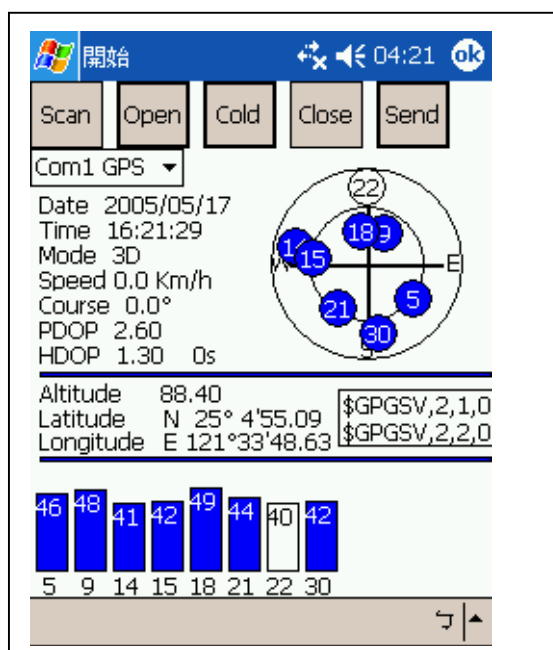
開始 04:21 ok

Scan Open Cold Close Send

Com1 GPS

Date 2005/05/17
Time 16:21:29
Mode 3D
Speed 0.0 Km/h
Course 0.0°
PDOP 2.60
HDOP 1.30 0s

22
18 9
14 15
W E
21 5
30

Altitude 88.40
Latitude N 25° 4'55.09
Longitude E 121°33'48.63

$GPGSV,2,1,0
$GPGSV,2,2,0

| 46 | 48 | 41 | 42 | 49 | 44 | 40 | 42 |
|---|---|---|---|---|---|---|---|
| 5 | 9 | 14 | 15 | 18 | 21 | 22 | 30 |